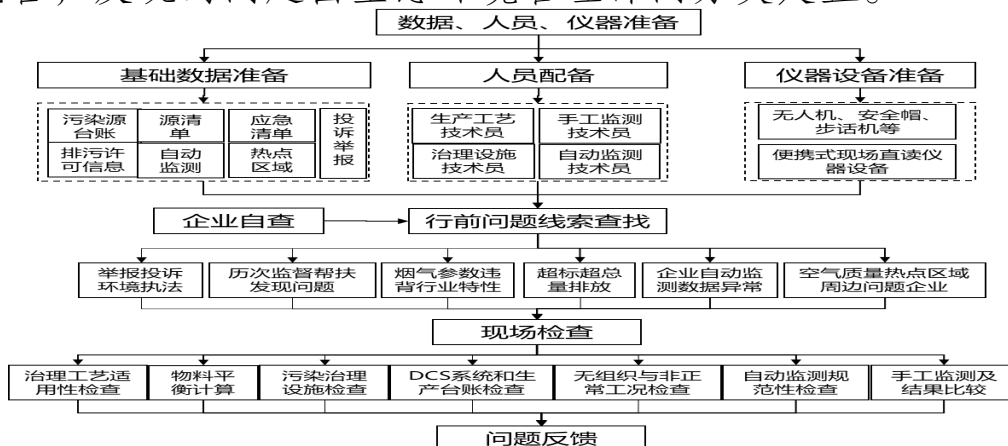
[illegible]

数据、人员、仪器准备

基础数据准备

污染源台账

源清单

应急清单

投诉举报

排污许可信息

自动监测

热点区域

人员配备

生产工艺技术员

手工监测技术员

治理设施技术员

自动监测技术员

仪器设备准备

无人机、安全帽、步话机等

便携式现场直读仪器设备

企业自查

行前问题线索查找

举报投诉环境执法

历次监督帮扶发现问题

烟气参数违背行业特性

超标超总量排放

企业自动监测数据异常

空气质量热点区域周边问题企业

现场检查

治理工艺适用性检查

物料平衡计算

污染治理设施检查

DCS系统和生产台账检查

无组织与非正常工况检查

自动监测规范性检查

手工监测及结果比较

问题反馈